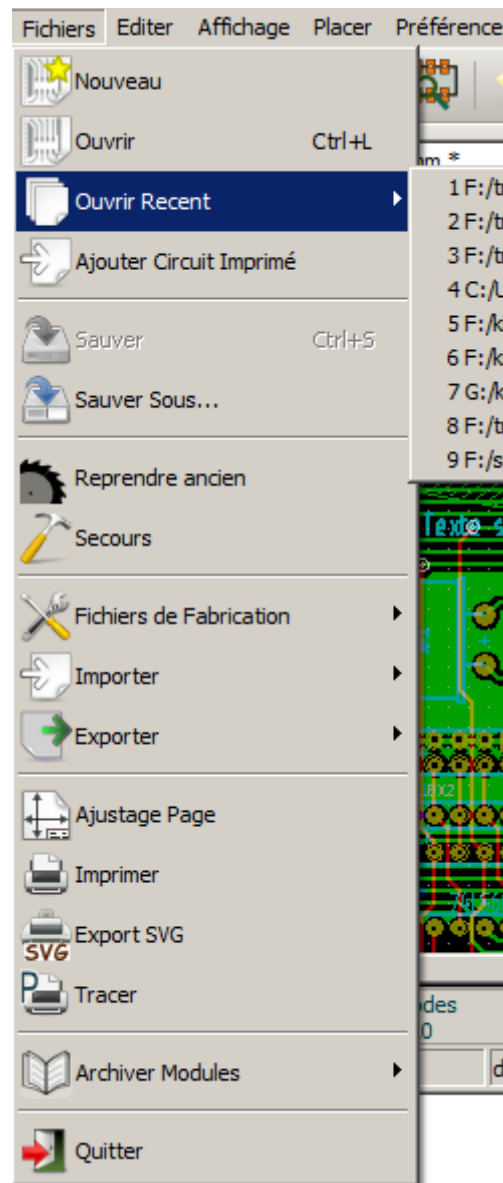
Fichiers Editer Affichage Placer Préférence

Nouveau
Ouvrir Ctrl+L
Ouvrir Recent
Ajouter Circuit Imprimé
Sauver Ctrl+S
Sauver Sous...
Reprendre ancien
Secours
Fichiers de Fabrication
Importer
Exporter
Ajustage Page
Imprimer
SVG Export SVG
Tracer
Archiver Modules
Quitter

1 F:/t
2 F:/t
3 F:/t
4 C:/L
5 F:/k
6 F:/k
7 G:/k
8 F:/t
9 F:/s

am *
Texte
des
0
d